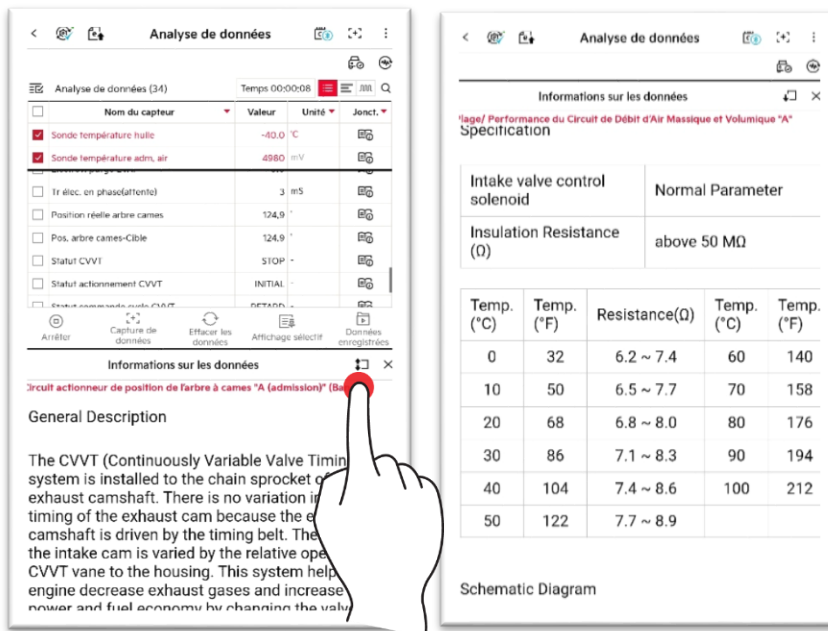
Analyse de données

Analyse de données (34) | Temps 00:00:08

| | Nom du capteur | Valeur | Unité | Jonct. |
|---|---|---|---|---|
| ☑ | Sonde température huile | -40.0 | °C | |
| ☑ | Sonde température adm. air | 4980 | mV | |
| ☐ | Tr élec. en phase(attente) | 3 | mS | |
| ☐ | Position réelle arbre cames | 124,9 | ° | |
| ☐ | Pos. arbre cames-Cible | 124,9 | ° | |
| ☐ | Statut CVVT | STOP | - | |
| ☐ | Statut actionnement CVVT | INITIAL | - | |
| ☐ | Statut commande cycle CVVT | RETARD | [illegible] | |

Arrêter | Capture de données | Effacer les données | Affichage sélectif | Données enregistrées

Informations sur les données

Circuit actionneur de position de l'arbre à cames "A (admission)" (Ba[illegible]

General Description

The CVVT (Continuously Variable Valve Timin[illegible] system is installed to the chain sprocket o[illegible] exhaust camshaft. There is no variation i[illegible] timing of the exhaust cam because the e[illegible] camshaft is driven by the timing belt. The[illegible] the intake cam is varied by the relative ope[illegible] CVVT vane to the housing. This system help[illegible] engine decrease exhaust gases and increase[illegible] power and fuel economy by changing the valv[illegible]

Analyse de données

Informations sur les données

lage/ Performance du Circuit de Débit d'Air Massique et Volumique "A"

Specification

| Intake valve control solenoid | Normal Parameter |
|---|---|
| Insulation Resistance (Ω) | above 50 MΩ |

| Temp. (°C) | Temp. (°F) | Resistance(Ω) | Temp. (°C) | Temp. (°F) |
|---|---|---|---|---|
| 0 | 32 | 6.2 ~ 7.4 | 60 | 140 |
| 10 | 50 | 6.5 ~ 7.7 | 70 | 158 |
| 20 | 68 | 6.8 ~ 8.0 | 80 | 176 |
| 30 | 86 | 7.1 ~ 8.3 | 90 | 194 |
| 40 | 104 | 7.4 ~ 8.6 | 100 | 212 |
| 50 | 122 | 7.7 ~ 8.9 | | |

Schematic Diagram